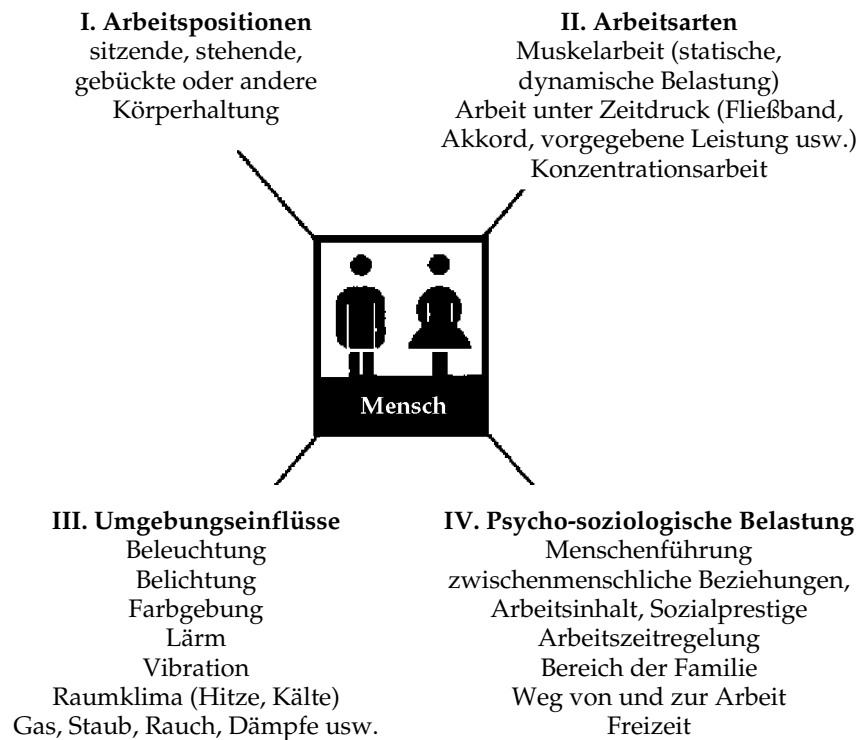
I. Arbeitspositionen
sitzende, stehende, gebückte oder andere Körperhaltung

II. Arbeitsarten
Muskelarbeit (statische, dynamische Belastung)
Arbeit unter Zeitdruck (Fließband, Akkord, vorgegebene Leistung usw.)
Konzentrationsarbeit

Mensch

III. Umgebungseinflüsse
Beleuchtung
Belichtung
Farbgebung
Lärm
Vibration
Raumklima (Hitze, Kälte)
Gas, Staub, Rauch, Dämpfe usw.

IV. Psycho-soziologische Belastung
Menschenführung
zwischenmenschliche Beziehungen,
Arbeitsinhalt, Sozialprestige
Arbeitszeitregelung
Bereich der Familie
Weg von und zur Arbeit
Freizeit